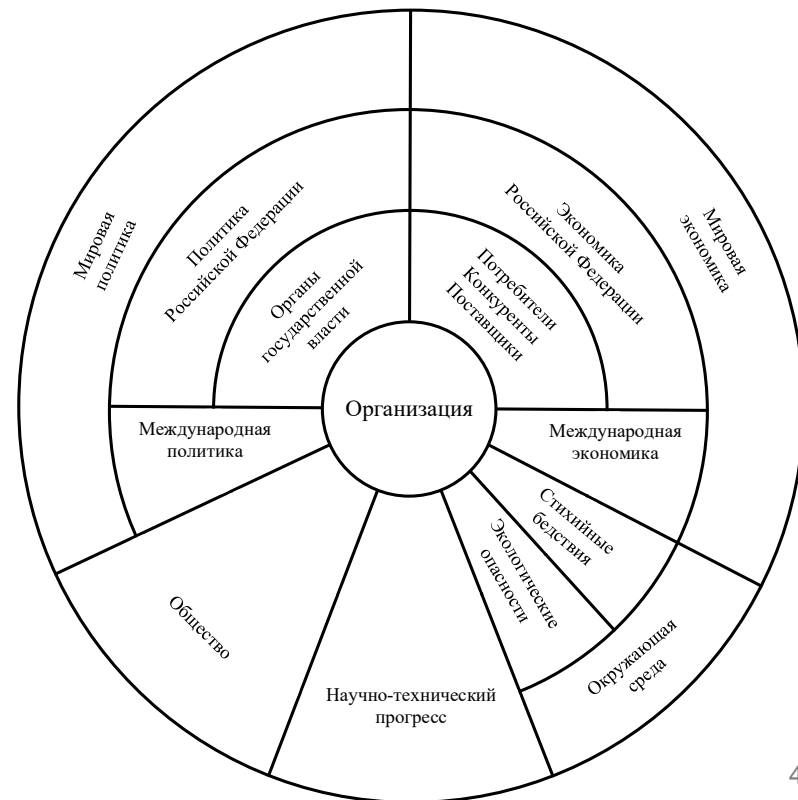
Мировая политика

Политика Российской Федерации

Органы государственной власти

Потребители Конкуренты Поставщики

Экономика Российской Федерации

Мировая экономика

Организация

Международная политика

Международная экономика

Стихийные бедствия

Экологические опасности

Общество

Научно-технический прогресс

Окружающая среда

4